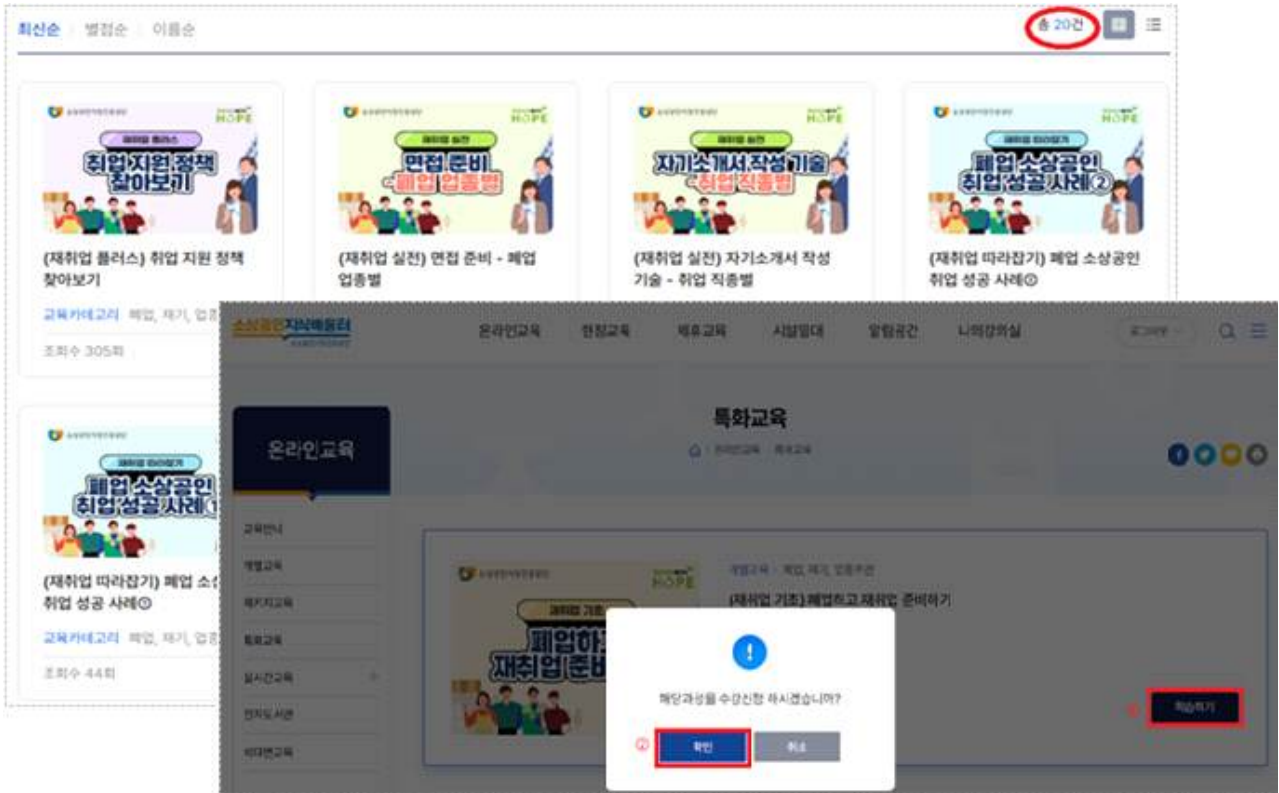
최신순 | 별점순 | 이름순

총 20건

재취업 플러스
취업 지원 정책 찾아보기

(재취업 플러스) 취업 지원 정책 찾아보기

교육카테고리 폐업, 재기, 업종

조회수 305회

재취업 실전
면접 준비 - 폐업 업종별

(재취업 실전) 면접 준비 - 폐업 업종별

재취업 실전
자기소개서 작성 기술 - 취업 직종별

(재취업 실전) 자기소개서 작성 기술 - 취업 직종별

재취업 따라잡기
폐업 소상공인 취업 성공 사례②

(재취업 따라잡기) 폐업 소상공인 취업 성공 사례②

재취업 따라잡기
폐업 소상공인 취업 성공 사례①

(재취업 따라잡기) 폐업 소상공인 취업 성공 사례①

교육카테고리 폐업, 재기, 업종

조회수 44회

소상공인지식배움터

온라인교육 현장교육 테마교육 시설임대 알림공간 나의강의실

로그아웃

특화교육

온라인교육

교육안내
개별교육
패키지교육
특화교육
실시간교육
인지도서관
비대면교육

HOPE

재취업 기초
폐업하고 재취업 준비

개별교육 · 폐업, 재기, 업종전환

(재취업 기초) 폐업하고 재취업 준비하기

해당과정을 수강신청 하시겠습니까?

확인

취소

학습하기